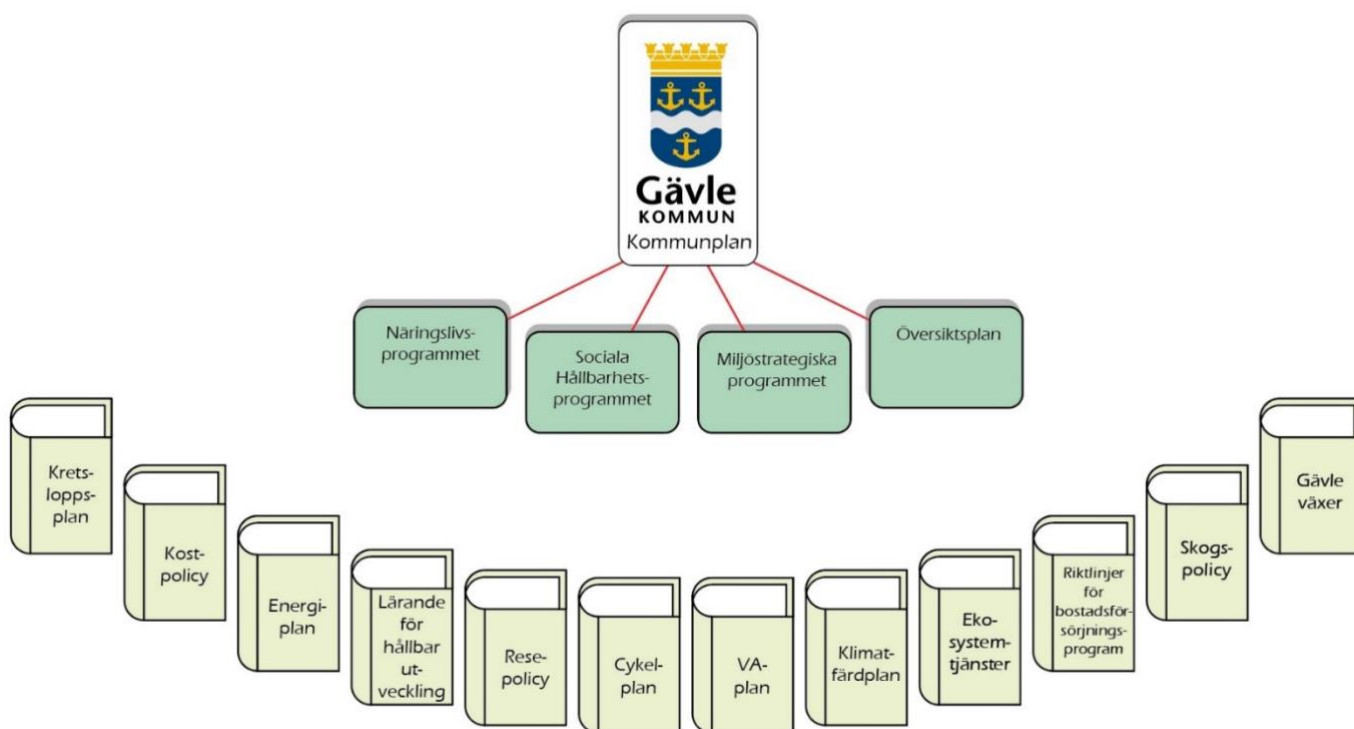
Gävle
KOMMUN
Kommunplan

Näringslivsprogrammet

Sociala Hållbarhetsprogrammet

Miljöstrategiska programmet

Översiktsplan

Kretsloppsplan

Kostpolicy

Energiplan

Lärande för hållbar utveckling

Resepolicy

Cykelplan

VA-plan

Klimatfärdplan

Ekosystemtjänster

Riktlinjer för bostadsförsörjningsprogram

Skogspolicy

Gävle växer